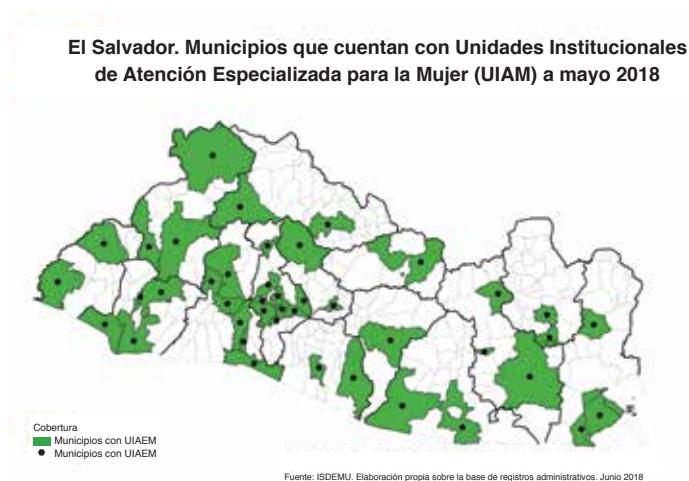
El Salvador. Municipios que cuentan con Unidades Institucionales de Atención Especializada para la Mujer (UIAM) a mayo 2018

Cobertura
Municipios con UIAEM
Municipios con UIAEM

Fuente: ISDEMU. Elaboración propia sobre la base de registros administrativos. Junio 2018